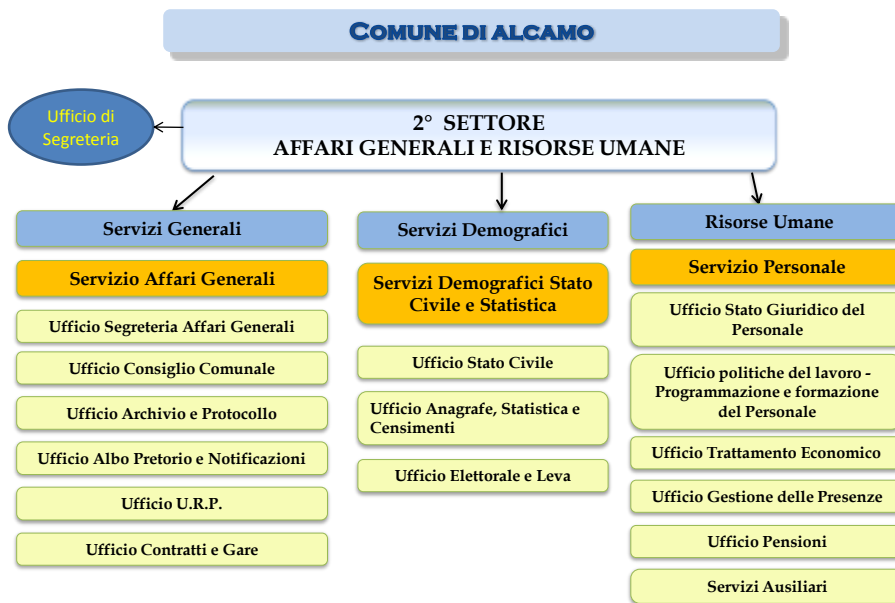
COMUNE DI ALCAMO

Ufficio di Segreteria

2° SETTORE
AFFARI GENERALI E RISORSE UMANE

Servizi Generali

Servizio Affari Generali

Ufficio Segreteria Affari Generali

Ufficio Consiglio Comunale

Ufficio Archivio e Protocollo

Ufficio Albo Pretorio e Notificazioni

Ufficio U.R.P.

Ufficio Contratti e Gare

Servizi Demografici

Servizi Demografici Stato Civile e Statistica

Ufficio Stato Civile

Ufficio Anagrafe, Statistica e Censimenti

Ufficio Elettorale e Leva

Risorse Umane

Servizio Personale

Ufficio Stato Giuridico del Personale

Ufficio politiche del lavoro - Programmazione e formazione del Personale

Ufficio Trattamento Economico

Ufficio Gestione delle Presenze

Ufficio Pensioni

Servizi Ausiliari